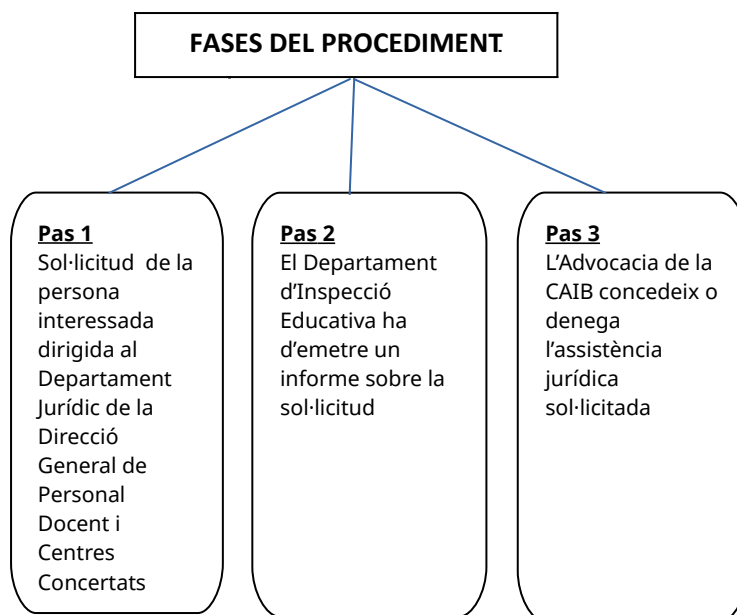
FASES DEL PROCEDIMENT.

Pas 1
Sol·licitud de la persona interessada dirigida al Departament Jurídic de la Direcció General de Personal Docent i Centres Concertats

Pas 2
El Departament d'Inspecció Educativa ha d'emetre un informe sobre la sol·licitud

Pas 3
L'Advocacia de la CAIB concedeix o denega l'assistència jurídica sol·licitada